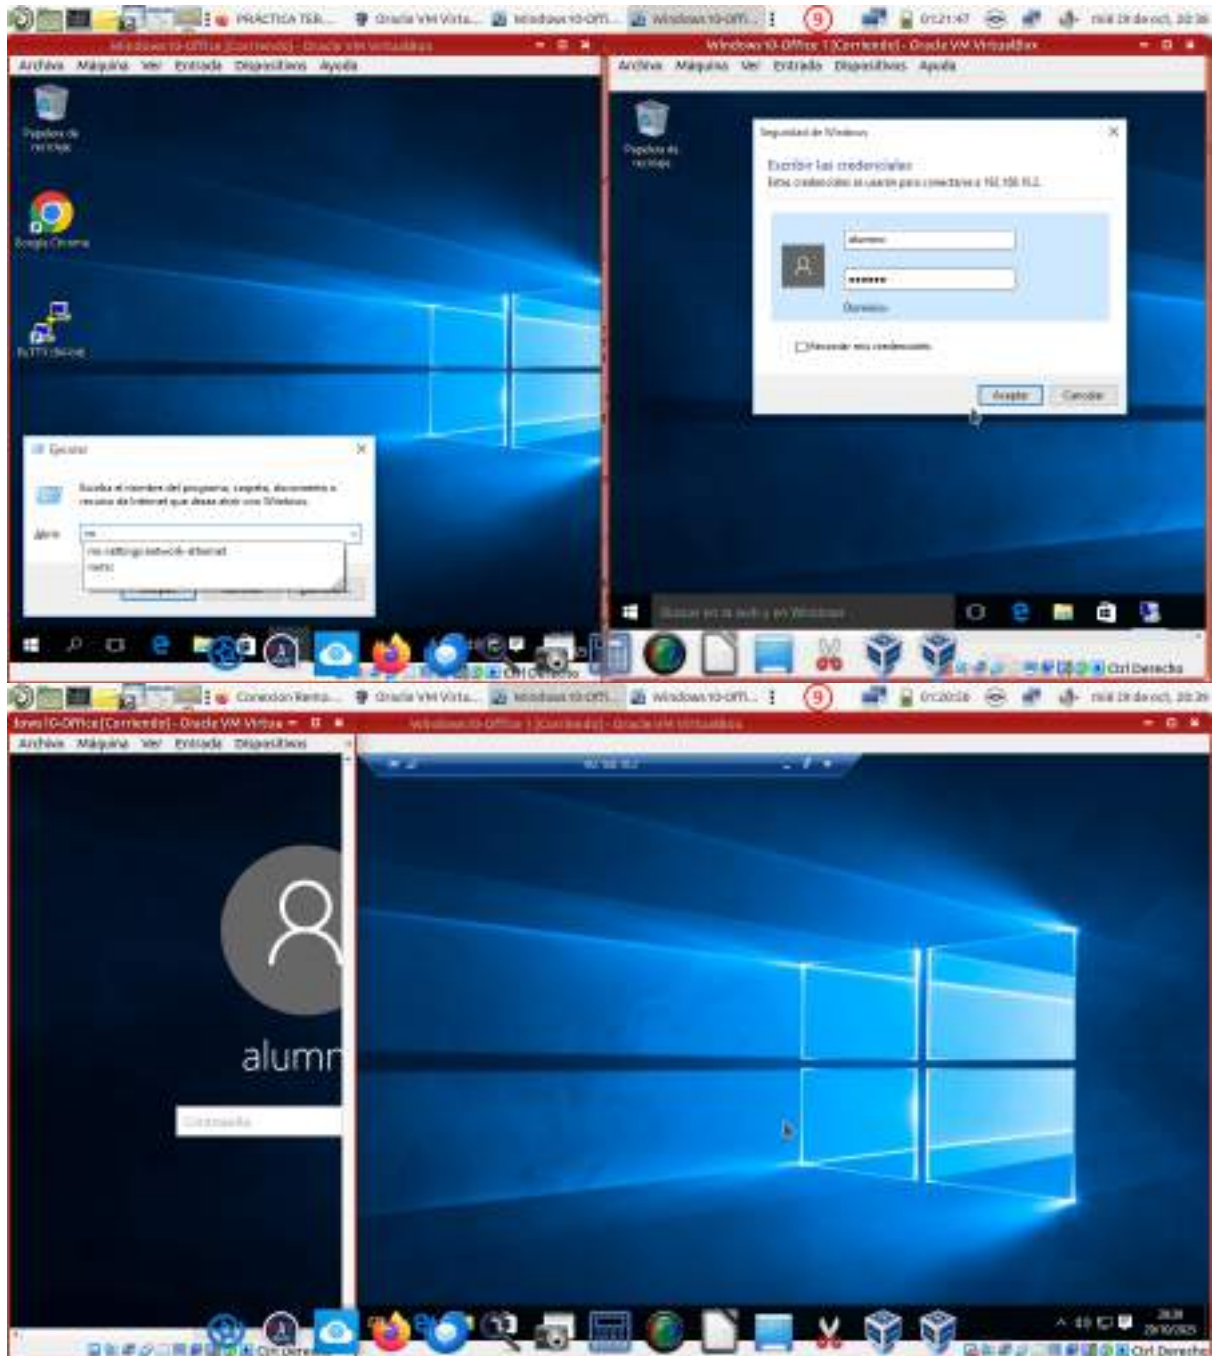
PRÁCTICA TER... Oracle VM Virtu... Windows 10-Offi... Windows 10-Offi... 9 01:21:47 mié 29 de oct, 20:38

Windows 10-Office [Corriendo] - Oracle VM VirtualBox

Archivo Máquina Ver Entrada Dispositivos Ayuda

Papelera de reciclaje

Google Chrome

PuTTY (64-bit)

Ejecutar

Escriba el nombre del programa, carpeta, documento o recurso de Internet que desea abrir con Windows.

Abrir: ms

ms-settings:network-ethernet

mstsc

Windows 10-Office 1 [Corriendo] - Oracle VM VirtualBox

Archivo Máquina Ver Entrada Dispositivos Ayuda

Papelera de reciclaje

Seguridad de Windows

Escribir las credenciales

Estas credenciales se usarán para conectarse a 192.168.10.2.

alumno

•••••••

Dominio:

Recordar mis credenciales

Aceptar Cancelar

Buscar en la web y en Windows

Ctrl Derecho

Conexión Remo... Oracle VM Virtu... Windows 10-Offi... Windows 10-Offi... 9 01:20:58 mié 29 de oct, 20:39

lows 10-Office [Corriendo] - Oracle VM Virtua

Archivo Máquina Ver Entrada Dispositivos

Windows 10-Office 1 [Corriendo] - Oracle VM VirtualBox

alumn

Contraseña

Ctrl Derecho

20:39 29/10/2025

Ctrl Derecho